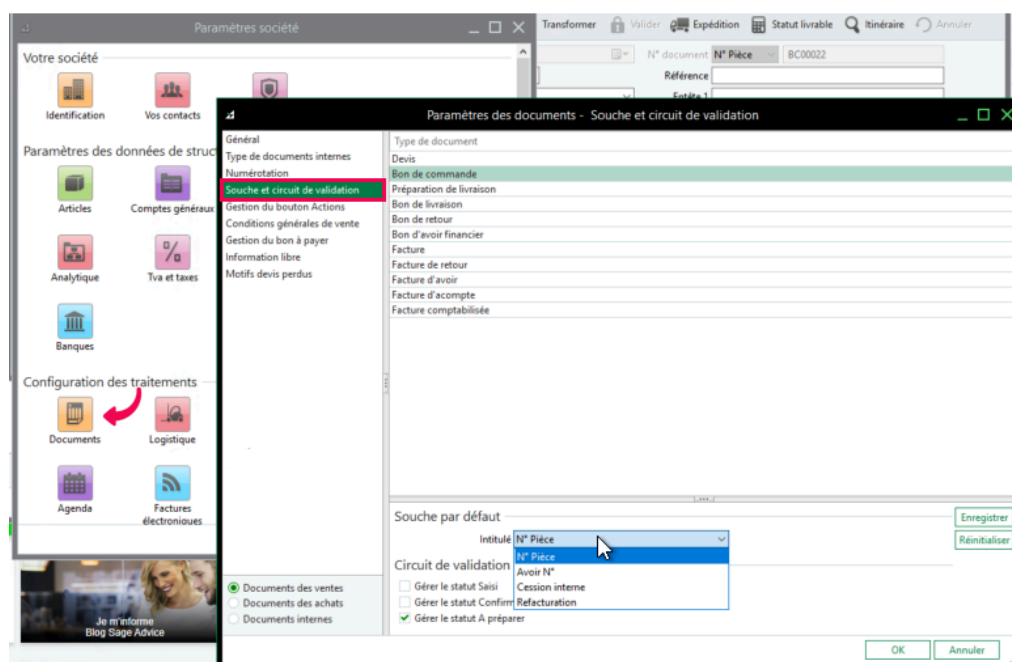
Paramètres société

Votre société

Identification

Vos contacts

Paramètres des données de struct

Articles

Comptes généraux

Analytique

Tva et taxes

Banques

Configuration des traitements

Documents

Logistique

Agenda

Factures électroniques

Je m'informe
Blog Sage Advice

Transformer Valider Expédition Statut livrable Itinéraire Annuler

N° document N° Pièce BC00022

Référence

Entête 1

Paramètres des documents - Souche et circuit de validation

Général
Type de documents internes
Numérotation
Souche et circuit de validation
Gestion du bouton Actions
Conditions générales de vente
Gestion du bon à payer
Information libre
Motifs devis perdus

Type de document
Devis
Bon de commande
Préparation de livraison
Bon de livraison
Bon de retour
Bon d'avoir financier
Facture
Facture de retour
Facture d'avoir
Facture d'acompte
Facture comptabilisée

Souche par défaut

Intitulé N° Pièce

N° Pièce
Avoir N°
Cession interne
Refacturation

Circuit de validation

Gérer le statut Saisi
Gérer le statut Confirm
Gérer le statut A préparer

Enregistrer
Réinitialiser

Documents des ventes
Documents des achats
Documents internes

OK
Annuler